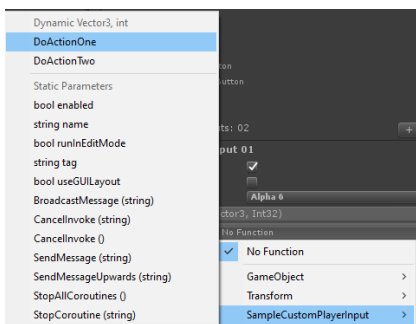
Dynamic Vector3, int
DoActionOne
DoActionTwo
Static Parameters
bool enabled
string name
bool runInEditMode
string tag
bool useGUILayout
BroadcastMessage (string)
CancelInvoke (string)
CancelInvoke ()
SendMessage (string)
SendMessageUpwards (string)
StopAllCoroutines ()
StopCoroutine (string)

tton
utton
ts: 02
put 01
Alpha 6
ctor3, Int32)
No Function
No Function
GameObject
Transform
SampleCustomPlayerInput